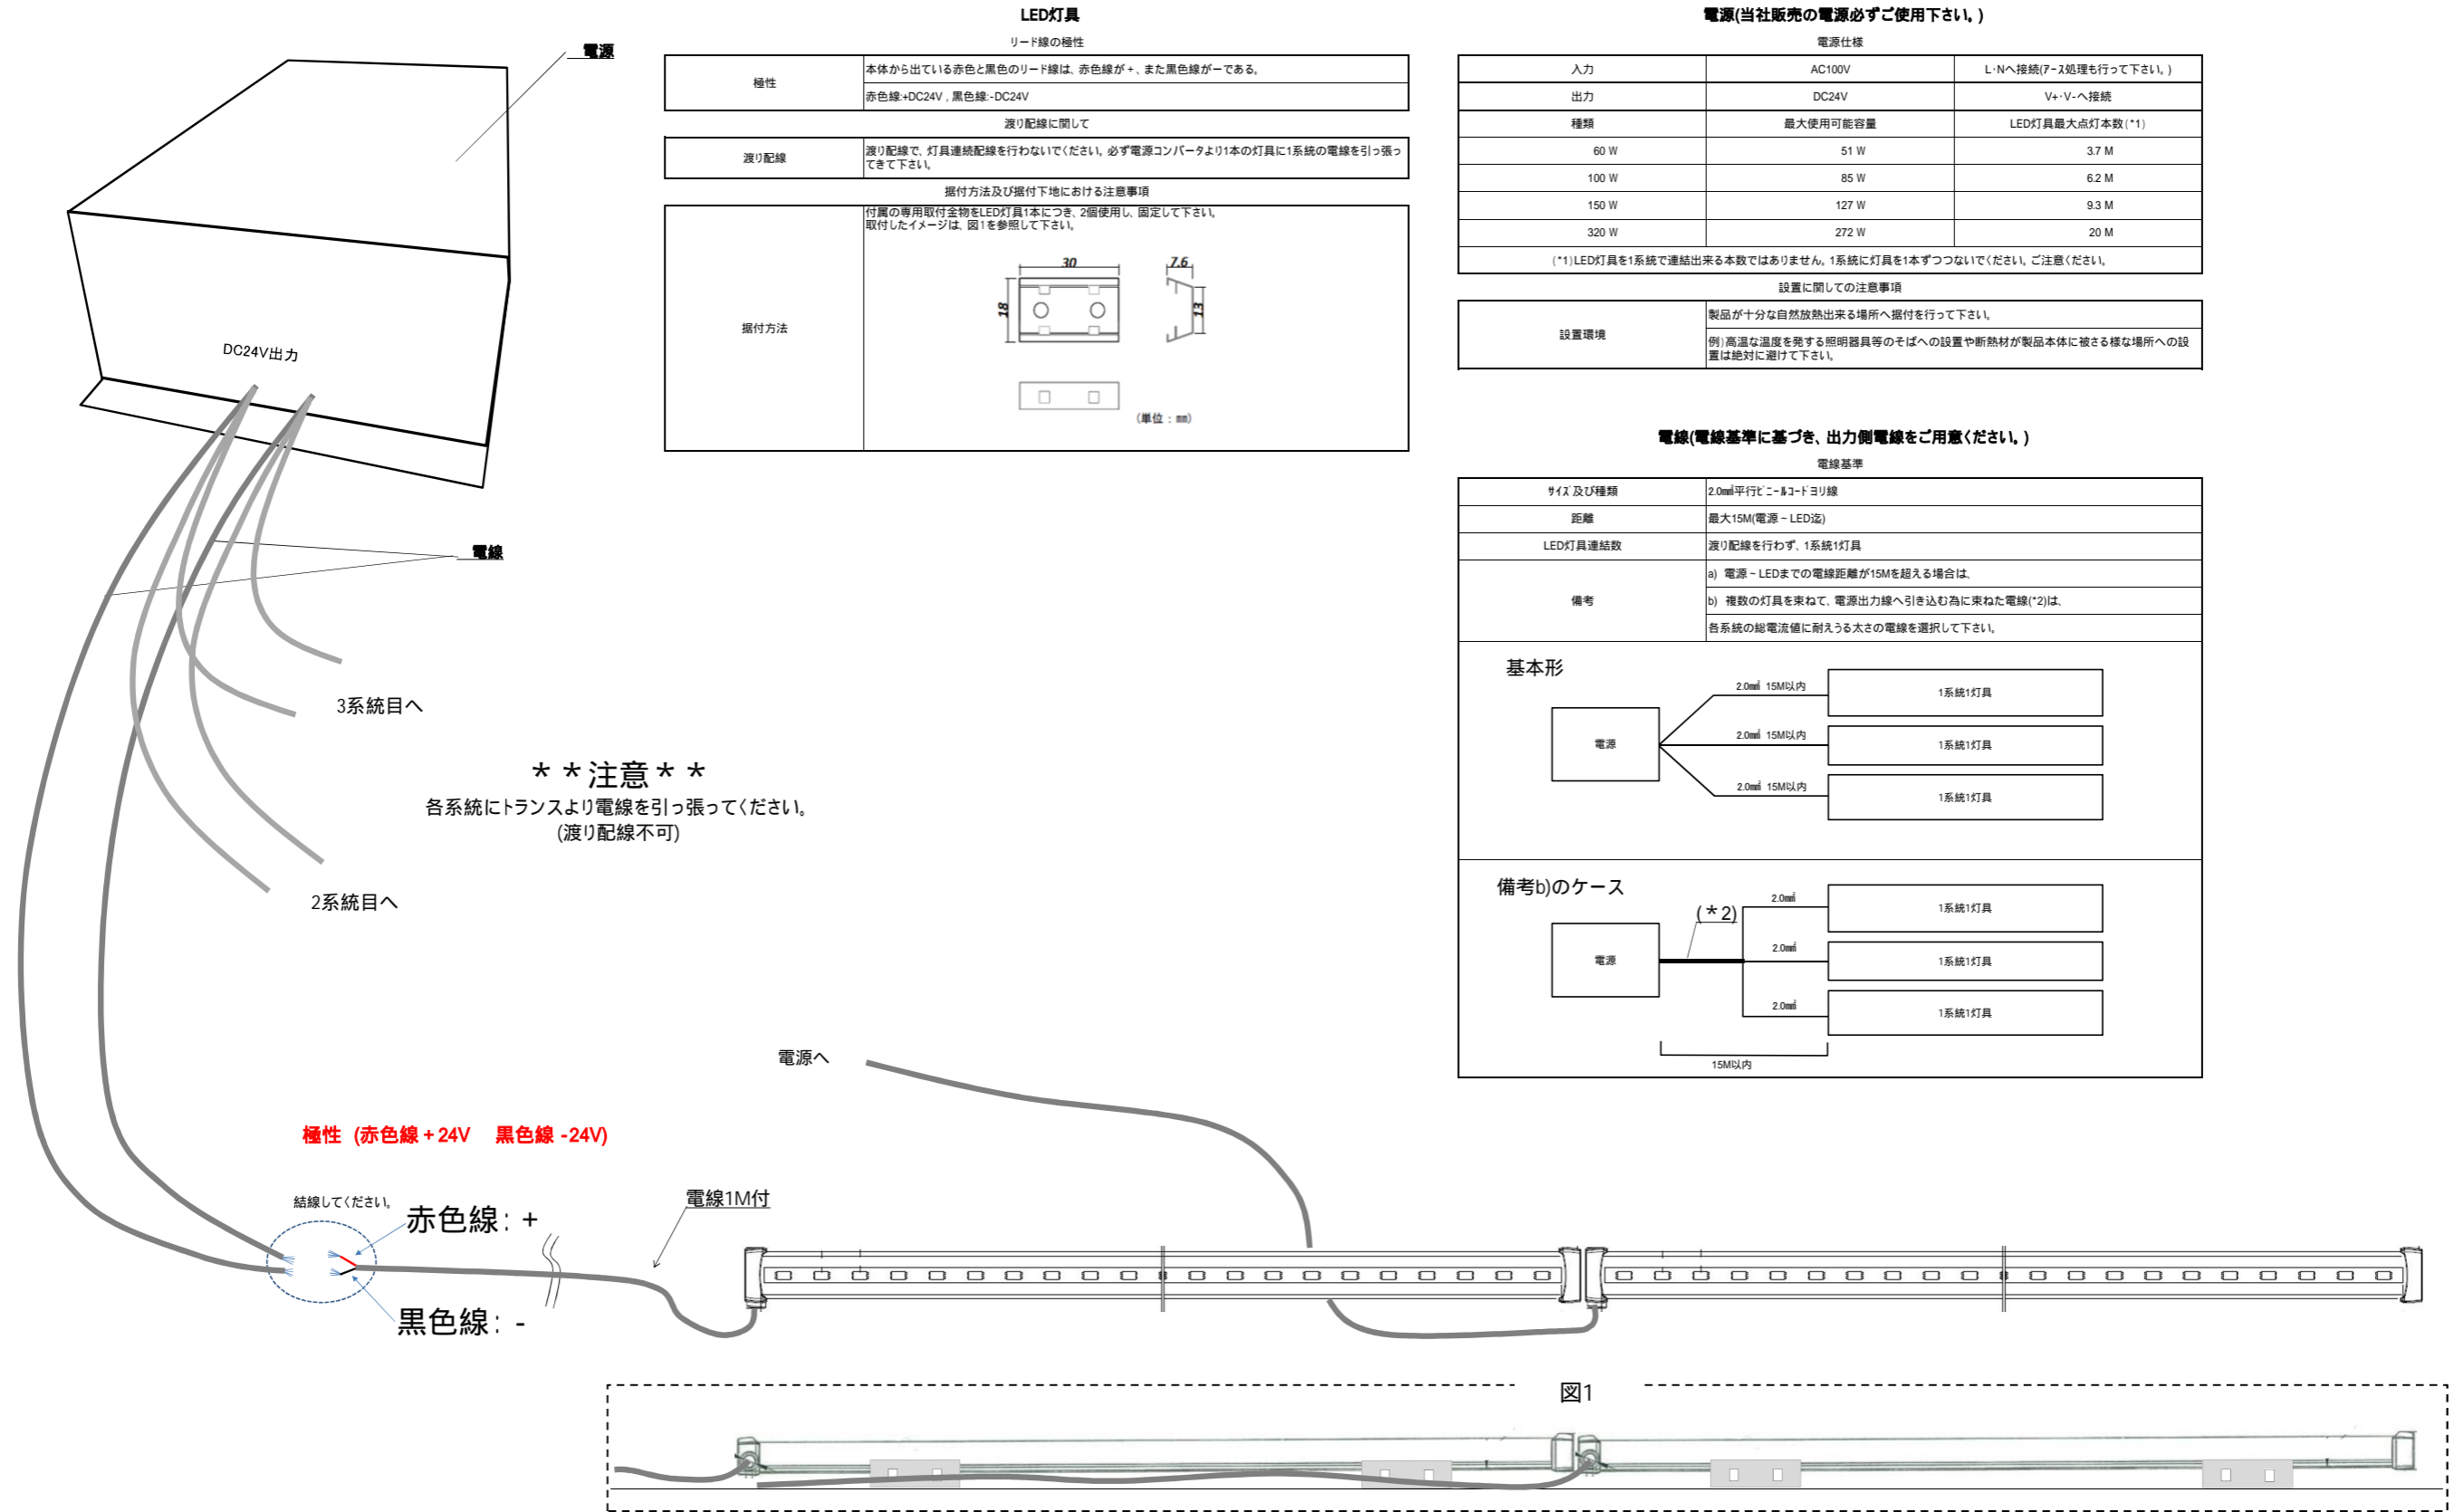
電源

DC24V出力

電線

3系統目へ

＊＊注意＊＊
各系統にトランスより電線を引っ張ってください。
(渡り配線不可)

2系統目へ

LED灯具

リード線の極性

| 極性 | 本体から出ている赤色と黒色のリード線は、赤色線が＋、また黒色線が－である。 |
|---|---|
| | 赤色線:+DC24V , 黒色線:-DC24V |

渡り配線に関して

| 渡り配線 | 渡り配線で、灯具連続配線を行わないでください。必ず電源コンバータより1本の灯具に1系統の電線を引っ張ってきて下さい。 |
|---|---|

据付方法及び据付下地における注意事項

| 据付方法 | 付属の専用取付金物をLED灯具1本につき、2個使用し、固定して下さい。取付したイメージは、図1を参照して下さい。 |
|---|---|

30
7.6
18
13
(単位：mm)

電源(当社販売の電源必ずご使用下さい。)

電源仕様

| 入力 | AC100V | L･Nへ接続(アース処理も行って下さい。) |
|---|---|---|
| 出力 | DC24V | V+･V-へ接続 |
| 種類 | 最大使用可能容量 | LED灯具最大点灯本数(*1) |
| 60 W | 51 W | 3.7 M |
| 100 W | 85 W | 6.2 M |
| 150 W | 127 W | 9.3 M |
| 320 W | 272 W | 20 M |

(*1)LED灯具を1系統で連結出来る本数ではありません。1系統に灯具を1本ずつつないでください。ご注意ください。

設置に関しての注意事項

| 設置環境 | 製品が十分な自然放熱出来る場所へ据付を行って下さい。 |
|---|---|
| | 例)高温な温度を発する照明器具等のそばへの設置や断熱材が製品本体に被さる様な場所への設置は絶対に避けて下さい。 |

電線(電線基準に基づき、出力側電線をご用意ください。)

電線基準

| ｻｲｽﾞ及び種類 | 2.0㎟平行ﾋﾞﾆｰﾙｺｰﾄﾞヨリ線 |
|---|---|
| 距離 | 最大15M(電源～LED迄) |
| LED灯具連結数 | 渡り配線を行わず、1系統1灯具 |
| 備考 | a) 電源～LEDまでの電線距離が15Mを超える場合は、 |
| | b) 複数の灯具を束ねて、電源出力線へ引き込む為に束ねた電線(*2)は、 |
| | 各系統の総電流値に耐えうる太さの電線を選択して下さい。 |

基本形
電源
2.0㎟ 15M以内
2.0㎟ 15M以内
2.0㎟ 15M以内
1系統1灯具
1系統1灯具
1系統1灯具

備考b)のケース
電源
(＊2)
2.0㎟
2.0㎟
2.0㎟
1系統1灯具
1系統1灯具
1系統1灯具
15M以内

電源へ

極性 (赤色線＋24V 黒色線 -24V)

結線してください。
赤色線：＋
黒色線：－

電線1M付

図1